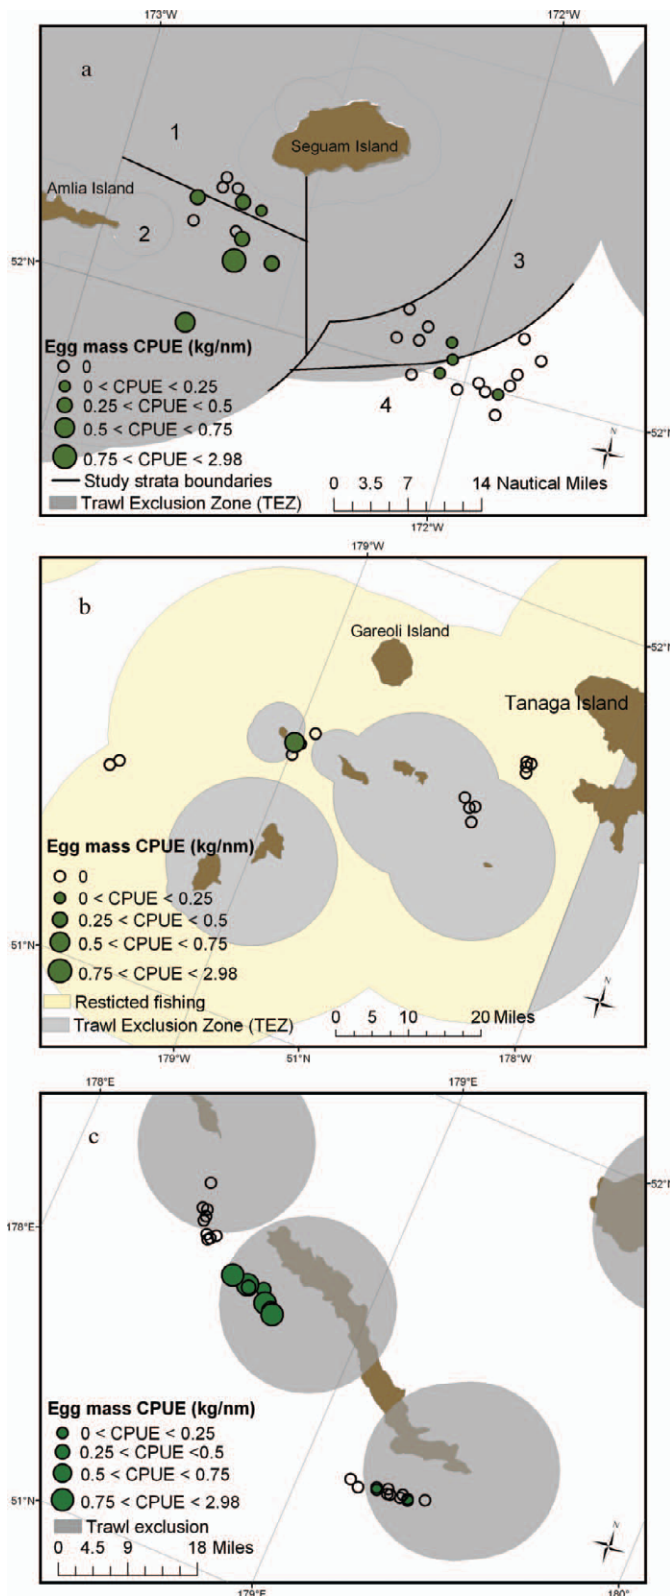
173°W
172°W
a
1
Seguam Island
Amlia Island
2
52°N
3
Egg mass CPUE (kg/nm)
0
0 < CPUE < 0.25
0.25 < CPUE < 0.5
0.5 < CPUE < 0.75
0.75 < CPUE < 2.98
4
52°N
N
Study strata boundaries
Trawl Exclusion Zone (TEZ)
0 3.5 7 14 Nautical Miles
172°W

179°W
b
Gareoli Island
52°N
Tanaga Island
Egg mass CPUE (kg/nm)
0
0 < CPUE < 0.25
0.25 < CPUE < 0.5
51°N
0.5 < CPUE < 0.75
0.75 < CPUE < 2.98
Resticted fishing
Trawl Exclusion Zone (TEZ)
N
0 5 10 20 Miles
179°W
51°N
178°W

178°E
179°E
c
52°N
178°E
Egg mass CPUE (kg/nm)
0 < CPUE < 0.25
0.25 < CPUE <0.5
0.5 < CPUE < 0.75
51°N
0.75 < CPUE < 2.98
Trawl exclusion
N
0 4.5 9 18 Miles
179°E
180°